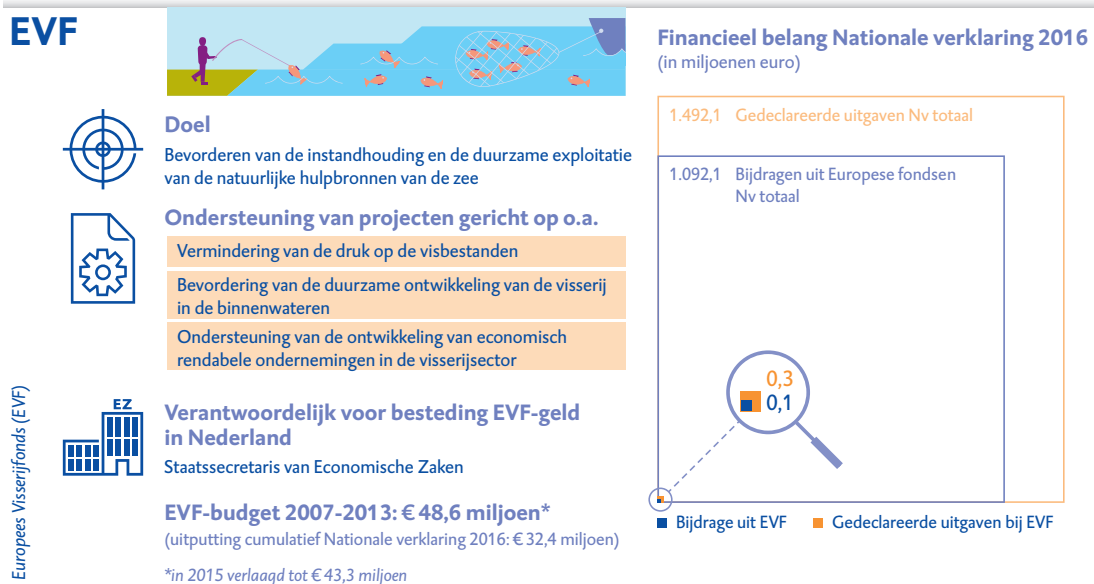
EVF

Doel
Bevorderen van de instandhouding en de duurzame exploitatie van de natuurlijke hulpbronnen van de zee

Ondersteuning van projecten gericht op o.a.
Vermindering van de druk op de visbestanden
Bevordering van de duurzame ontwikkeling van de visserij in de binnenwateren
Ondersteuning van de ontwikkeling van economisch rendabele ondernemingen in de visserijsector

EZ
Verantwoordelijk voor besteding EVF-geld in Nederland
Staatssecretaris van Economische Zaken

EVF-budget 2007-2013: € 48,6 miljoen*
(uitputting cumulatief Nationale verklaring 2016: € 32,4 miljoen)

*in 2015 verlaagd tot € 43,3 miljoen

Europees Visserijfonds (EVF)

Financieel belang Nationale verklaring 2016
(in miljoenen euro)

1.492,1 Gedeclareerde uitgaven Nv totaal
1.092,1 Bijdragen uit Europese fondsen Nv totaal

0,3
0,1

Bijdrage uit EVF
Gedeclareerde uitgaven bij EVF